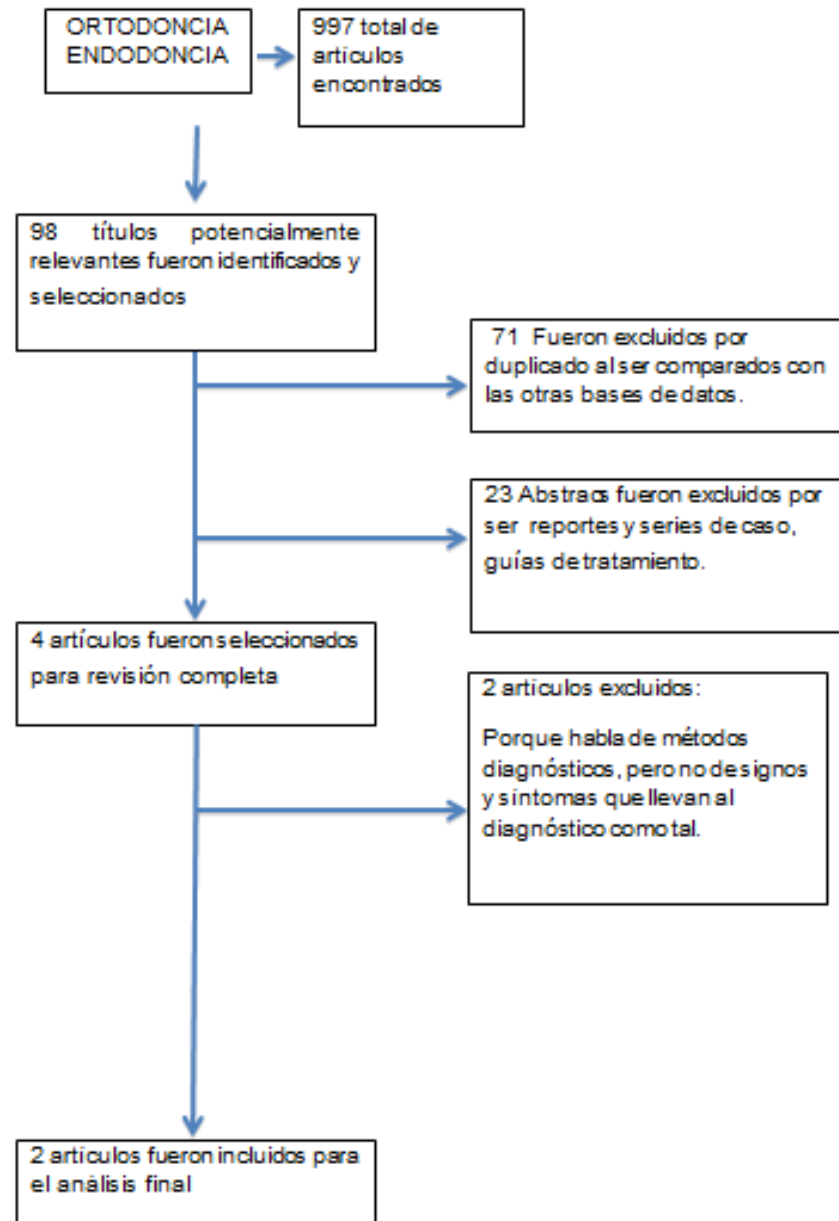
ORTODONCIA
ENDODONCIA

997 total de artículos encontrados

98 títulos potencialmente relevantes fueron identificados y seleccionados

71 Fueron excluidos por duplicado al ser comparados con las otras bases de datos.

23 Abstracs fueron excluidos por ser reportes y series de caso, guías de tratamiento.

4 artículos fueron seleccionados para revisión completa

2 artículos excluidos:

Porque habla de métodos diagnósticos, pero no de signos y síntomas que llevan al diagnóstico como tal.

2 artículos fueron incluidos para el análisis final